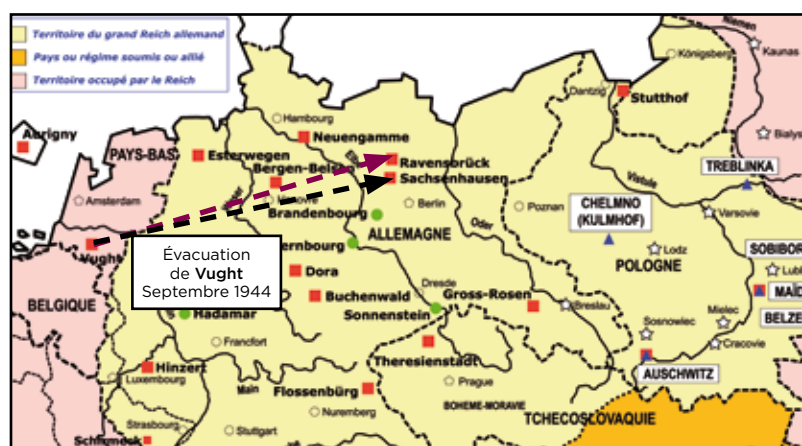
Territoire du grand Reich allemand
Pays ou régime soumis ou allié
Territoire occupé par le Reich

Niemen
Kaunas
Königsberg
Dantzig
Stutthof
Bialys
Aurigny
Hambourg
Neuengamme
PAYS-BAS
Esterwegen
Bergen-Belsen
Ravensbrück
Sachsenhausen
TREBLINKA
Amsterdam
Hanovre
Berlin
Poznan
CHELMNO (KULMHOF)
Vistule
Varsovie
Brandenbourg
ALLEMAGNE
Oder
Vught
Bernbourg
Lodz
SOBIBOR
Évacuation de Vught Septembre 1944
POLOGNE
Lubl
BELGIQUE
Dora
Dresde
Buchenwald
Gross-Rosen
Breslau
MAÏD
Sonnenstein
Mielec
BELZE
Hadamar
Sosnowiec
Cracovie
Francfort
AUSCHWITZ
Hinzert
Luxembourg
Theresienstadt
Prague
Main
Flossenbürg
Nuremberg
BOHEME-MORAVIE
TCHECOSLOVAQUIE
Strasbourg
Stuttgart
Schirmeck